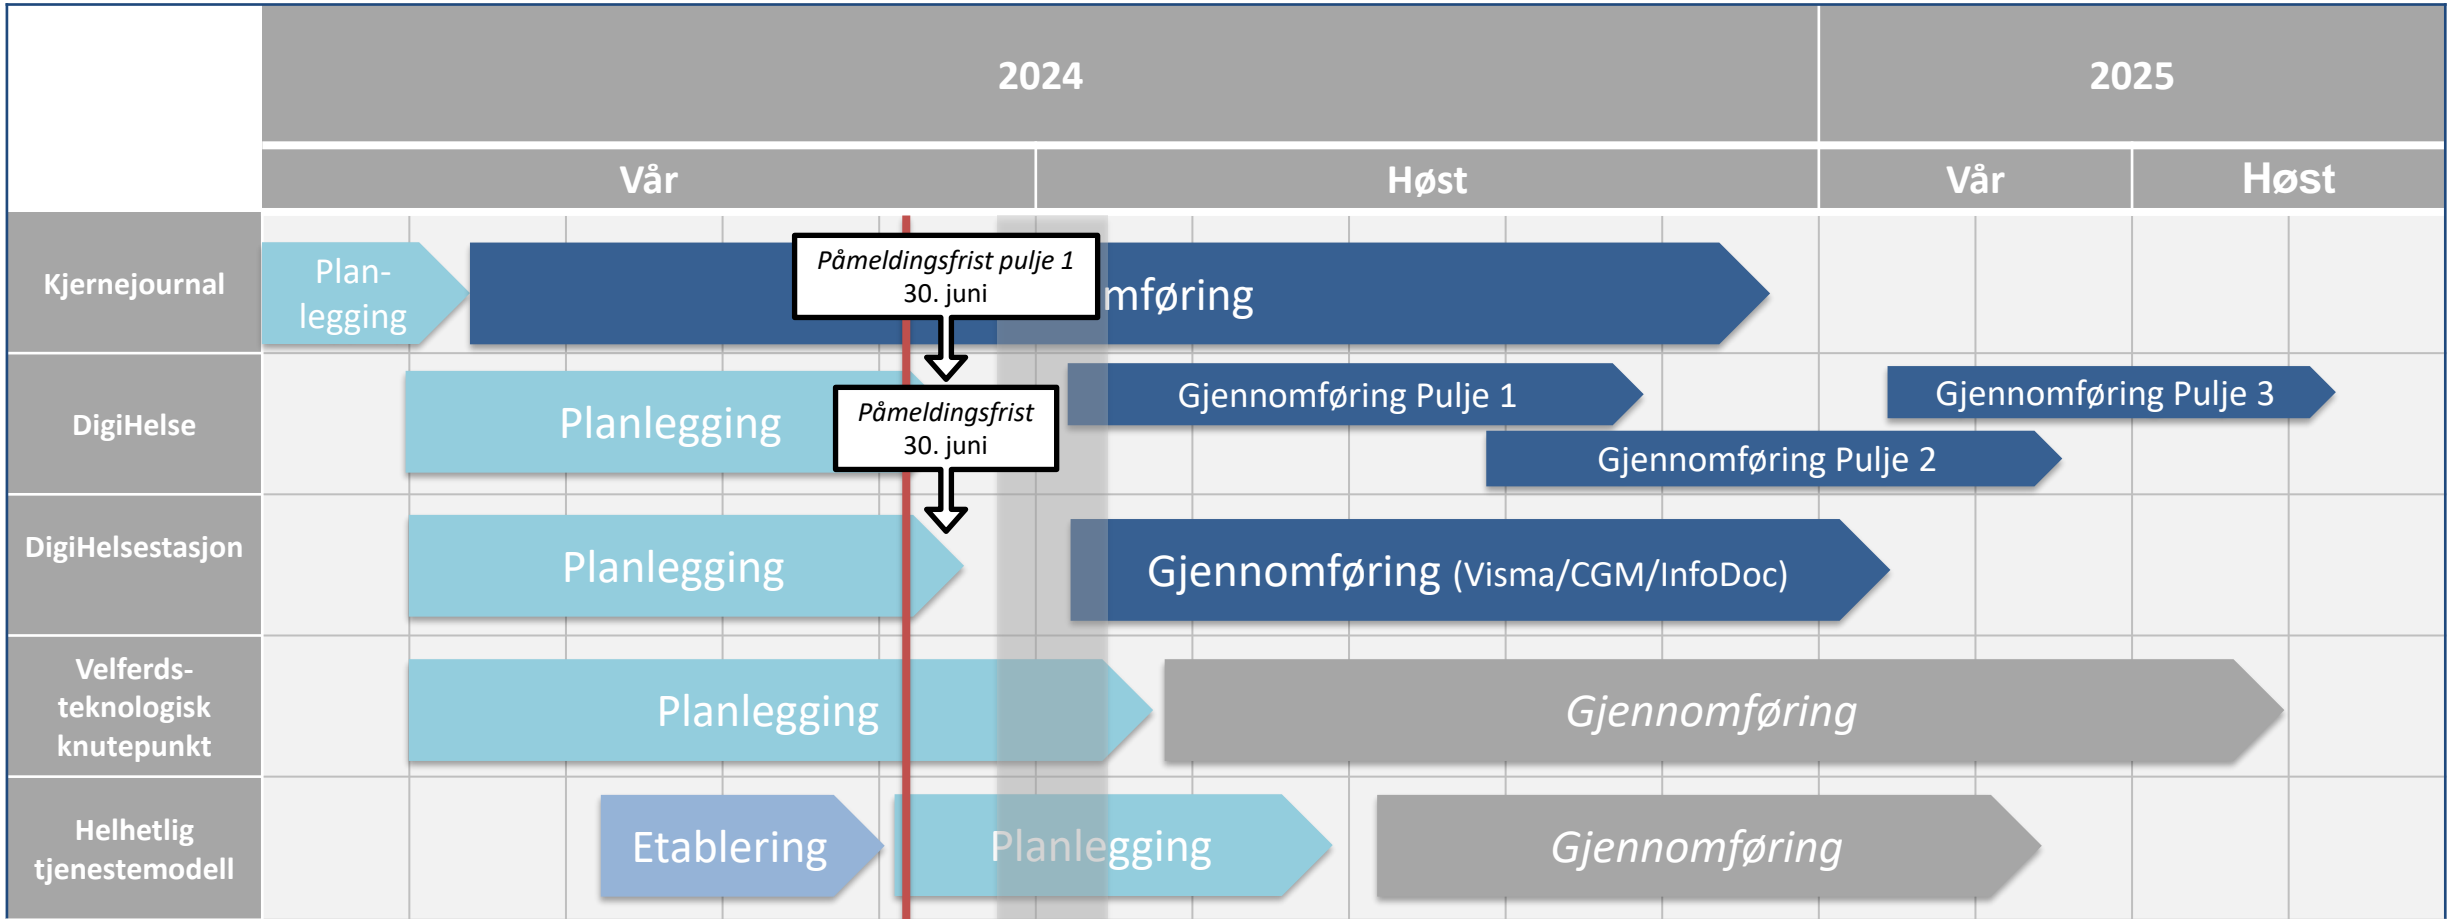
2024

2025

Vår

Høst

Vår

Høst

Kjernejournal

Plan-
legging

Påmeldingsfrist pulje 1
30. juni

mføring

DigiHelse

Planlegging

Påmeldingsfrist
30. juni

Gjennomføring Pulje 1

Gjennomføring Pulje 3

Gjennomføring Pulje 2

DigiHelsestasjon

Planlegging

Gjennomføring (Visma/CGM/InfoDoc)

Velferds-
teknologisk
knutepunkt

Planlegging

Gjennomføring

Helhetlig
tjenestemodell

Etablering

Planlegging

Gjennomføring